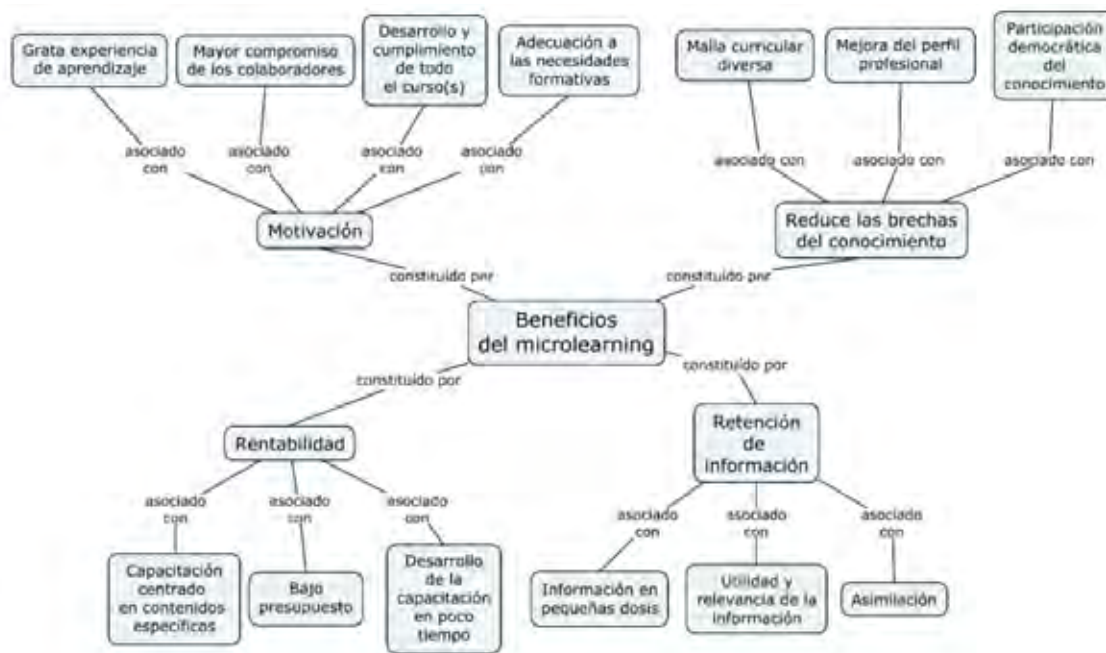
Grata experiencia de aprendizaje

Mayor compromiso de los colaboradores

Desarrollo y cumplimiento de todo el curso(s)

Adecuación a las necesidades formativas

Malla curricular diversa

Mejora del perfil profesional

Participación democrática del conocimiento

asociado con

asociado con

asociado con

asociado con

asociado con

asociado con

asociado con

Motivación

Reduce las brechas del conocimiento

constituido por

constituido por

Beneficios del microlearning

constituido por

constituido por

Rentabilidad

Retención de información

asociado con

asociado con

asociado con

asociado con

asociado con

asociado con

Capacitación centrado en contenidos específicos

Bajo presupuesto

Desarrollo de la capacitación en poco tiempo

Información en pequeñas dosis

Utilidad y relevancia de la información

Asimilación